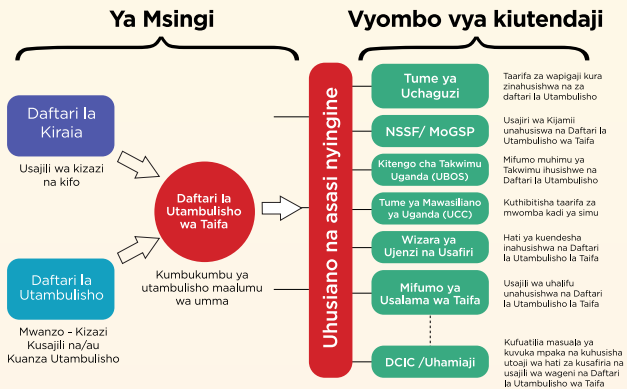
Ya Msingi

Vyombo vya kiutendaji

Daftari la Kiraia

Usajili wa kizazi na kifo

Daftari la Utambulisho

Mwanzo - Kizazi
Kusajili na/au
Kuanza Utambulisho

Daftari la Utambulisho wa Taifa

Kumbukumbu ya utambulisho maalumu wa umma

Uhusiano na asasi nyingine

Tume ya Uchaguzi

Taarifa za wapigaji kura zinahusishwa na za daftari la Utambulisho

NSSF/ MoGSP

Usajiri wa Kijamii unahusiswa na Daftari la Utambulisho wa Taifa

Kitengo cha Takwimu Uganda (UBOS)

Mifumo muhimu ya Takwimu ihusishwe na Daftari la Utambulisho

Tume ya Mawasiliano ya Uganda (UCC)

Kuthibitisha taarifa za mwomba kadi ya simu

Wizara ya Ujenzi na Usafiri

Hati ya kuendesha inahusishwa na Daftari la Utambulisho la Taifa

Mifumo ya Usalama wa Taifa

Usajili wa uhalifu unahusishwa na Daftari la Utambulisho la Taifa

DCIC /Uhamiaji

Kufuatilia masuala ya kuvuka mpaka na kuhusisha utoaji wa hati za kusafiria na usajili wa wageni na Daftari la Utambulisho wa Taifa